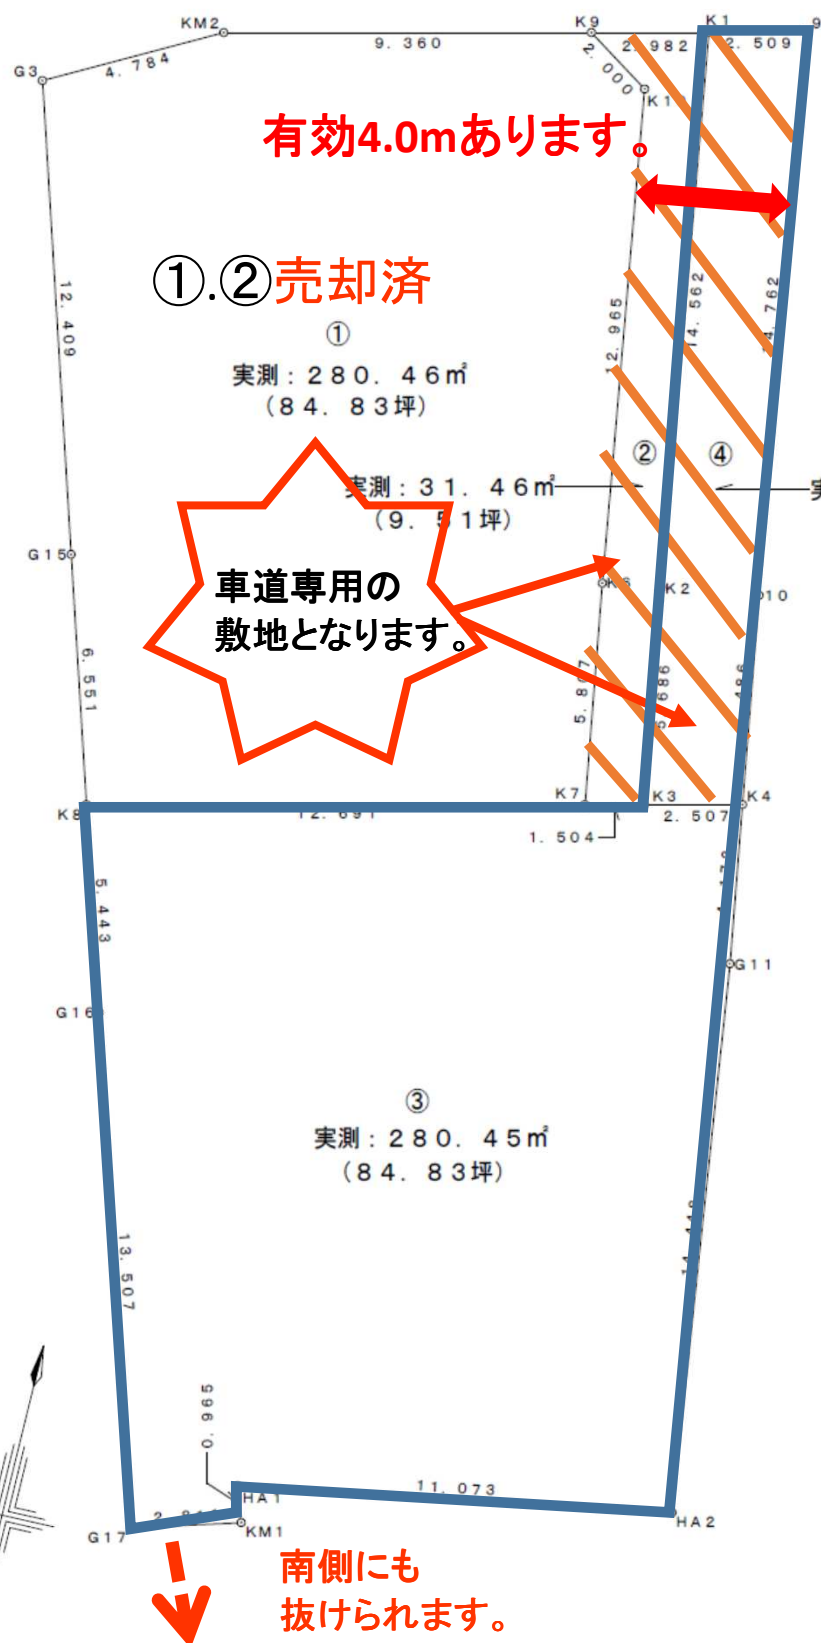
KM2
9. 360
K9
K1
G3
4. 784
2. 982
2. 509
2. 000
K1
有効4.0mあります。
①.②売却済
①
実測：280. 46㎡
(84. 83坪)
12. 409
12. 965
14. 562
14. 762
②
④
実測：31. 46㎡
(9. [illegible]1坪)
G15
車道専用の
敷地となります。
K6
K2
10
6. 551
5. 807
5. 686
486
K8
K7
K3
K4
12. 691
1. 504
2. 507
5. 443
G11
G16
③
実測：280. 45㎡
(84. 83坪)
13. 507
0. 995
HA1
11. 073
G17
KM1
HA2
南側にも
抜けられます。